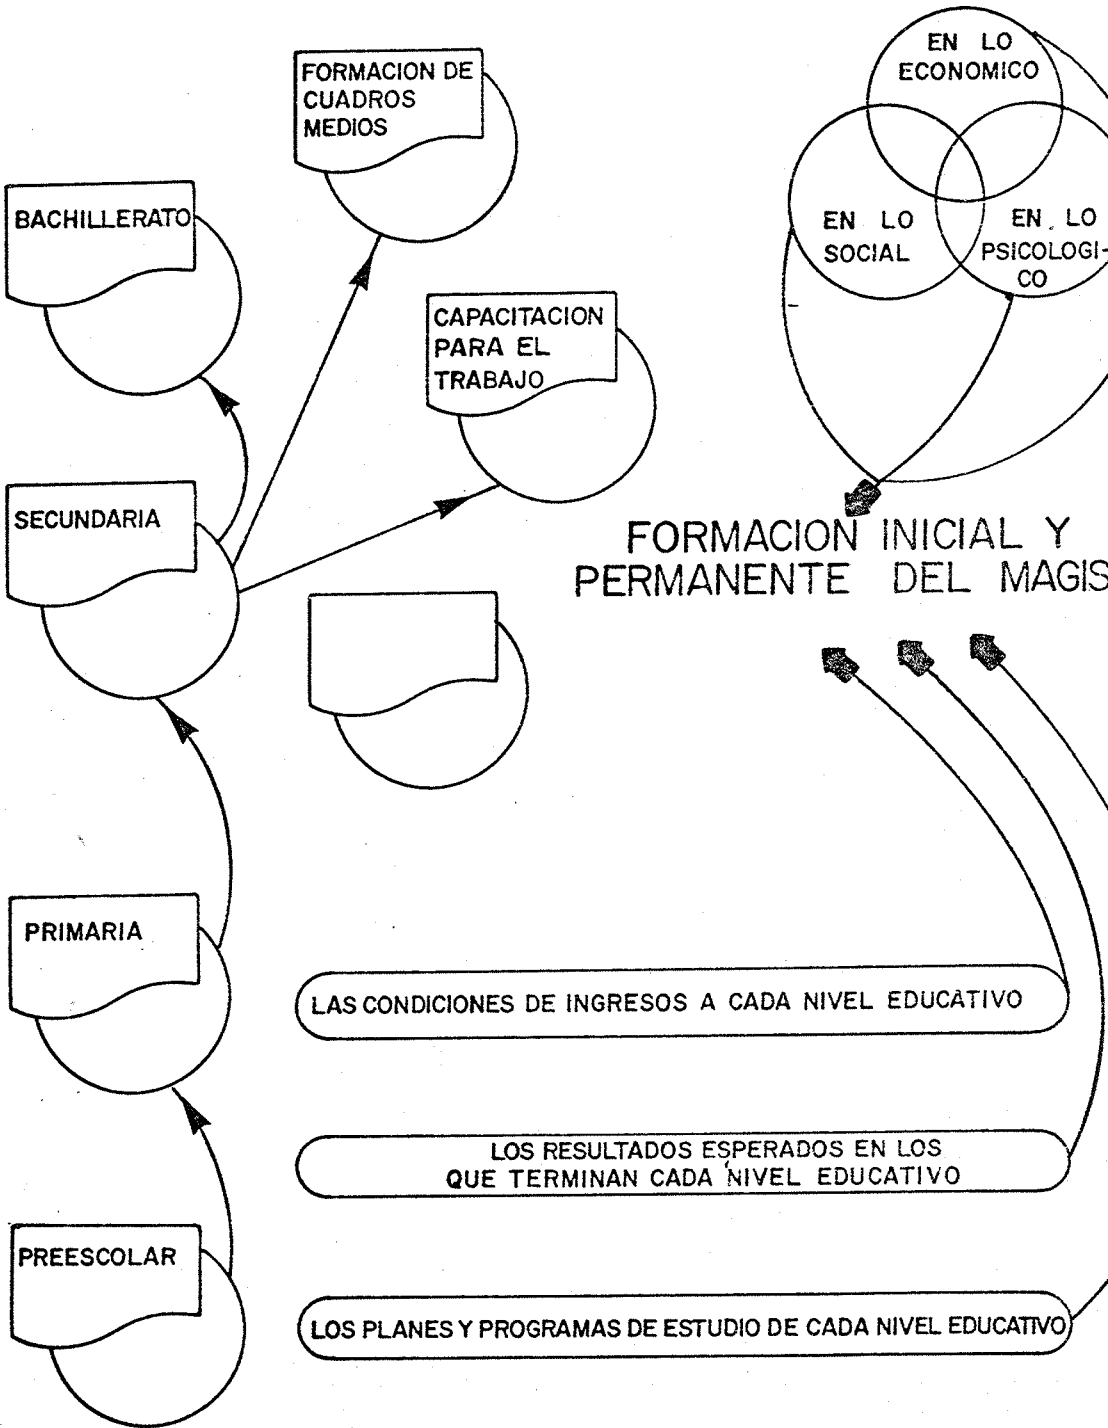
FORMACION DE CUADROS MEDIOS

EN LO ECONOMICO

EN LO SOCIAL

EN LO PSICOLOGICO

BACHILLERATO

CAPACITACION PARA EL TRABAJO

SECUNDARIA

FORMACION INICIAL Y PERMANENTE DEL MAGIS

PRIMARIA

LAS CONDICIONES DE INGRESOS A CADA NIVEL EDUCATIVO

LOS RESULTADOS ESPERADOS EN LOS QUE TERMINAN CADA NIVEL EDUCATIVO

PREESCOLAR

LOS PLANES Y PROGRAMAS DE ESTUDIO DE CADA NIVEL EDUCATIVO